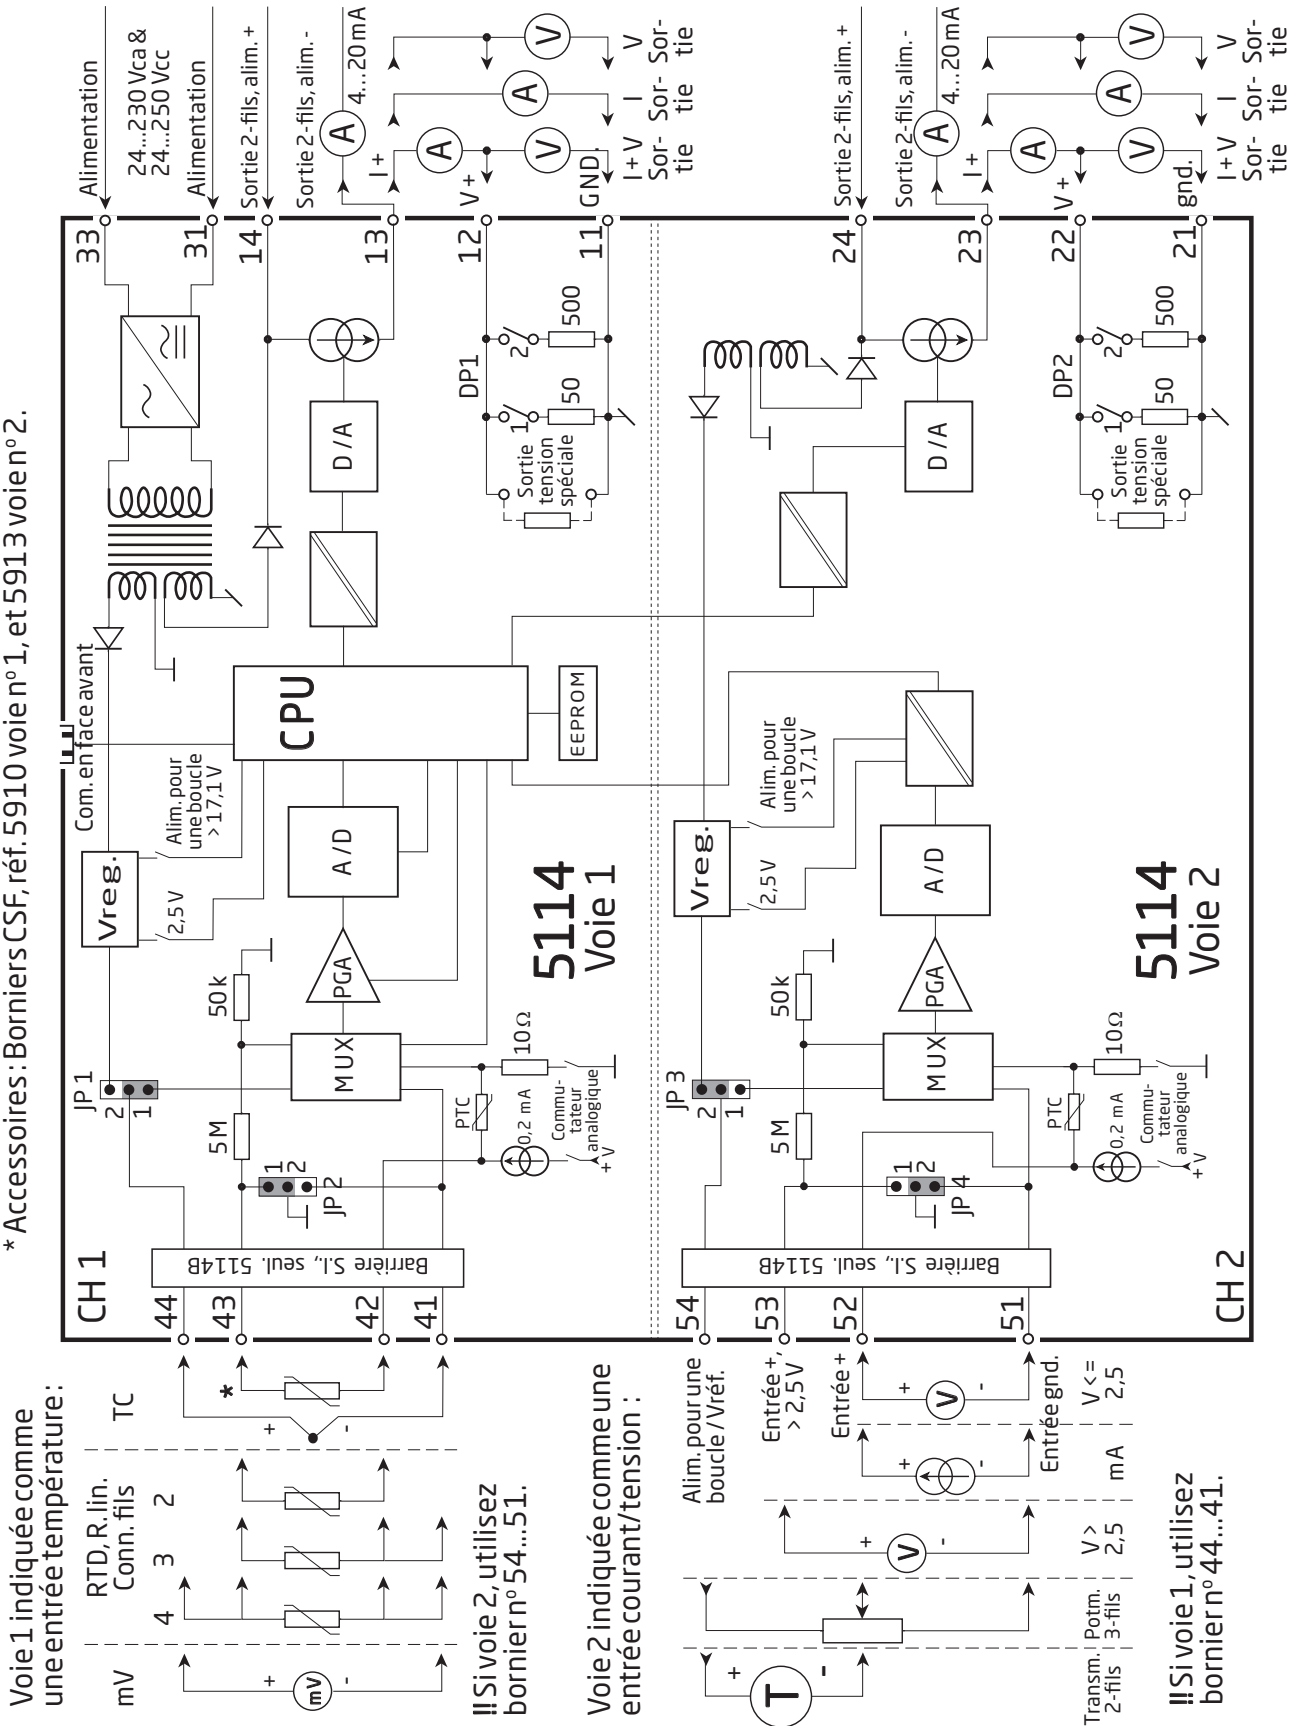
* Accessoires : Borniers CSF, réf. 5910 voie nº 1, et 5913 voie nº 2.

Alimentation
24...230 Vca &
24...250 Vcc
Alimentation
Sortie 2-fils, alim. +
Sortie 2-fils, alim. -
4...20 mA
A
I+
A
V+
V
GND.
A
V
I+V Sor-tie
I Sor-tie
V Sor-tie

33
31
14
13
12
11
DP1
500
50
2
1
Sortie tension spéciale
D/A
CPU
EEPROM
Com. en face avant
Alim. pour une boucle > 17,1 V
2,5 V
Vreg.
A/D
PGA
MUX
50k
5M
10Ω
PTC
0,2 mA
Commu-tateur analogique
+V
JP 1
2
1
1
2
JP 2
Barrière S.I., seul. 5114B
CH 1
44
43
42
41
5114
Voie 1

Sortie 2-fils, alim. +
Sortie 2-fils, alim. -
4...20 mA
A
I+
A
V+
V
gnd.
A
V
I+V Sor-tie
I Sor-tie
V Sor-tie
24
23
22
21
DP2
500
50
2
1
Sortie tension spéciale
D/A
Alim. pour une boucle > 17,1 V
2,5 V
Vreg.
A/D
PGA
MUX
50k
5M
10Ω
PTC
0,2 mA
Commu-tateur analogique
+V
JP 3
2
1
1
2
JP 4
Barrière S.I., seul. 5114B
CH 2
54
53
52
51
5114
Voie 2

Voie 1 indiquée comme une entrée température :
mV
RTD, R.lin. Conn. fils
4 3 2
TC
mV
+ -
*
‼ Si voie 2, utilisez bornier nº 54...51.

Voie 2 indiquée comme une entrée courant/tension :
Alim. pour une boucle / Vréf.
Entrée +, > 2,5 V
Entrée +
Entrée gnd.
T
+ -
+ V -
+ -
+ V -
Transm. 2-fils
Potm. 3-fils
V > 2,5
mA
V <= 2,5
‼ Si voie 1, utilisez bornier nº 44...41.